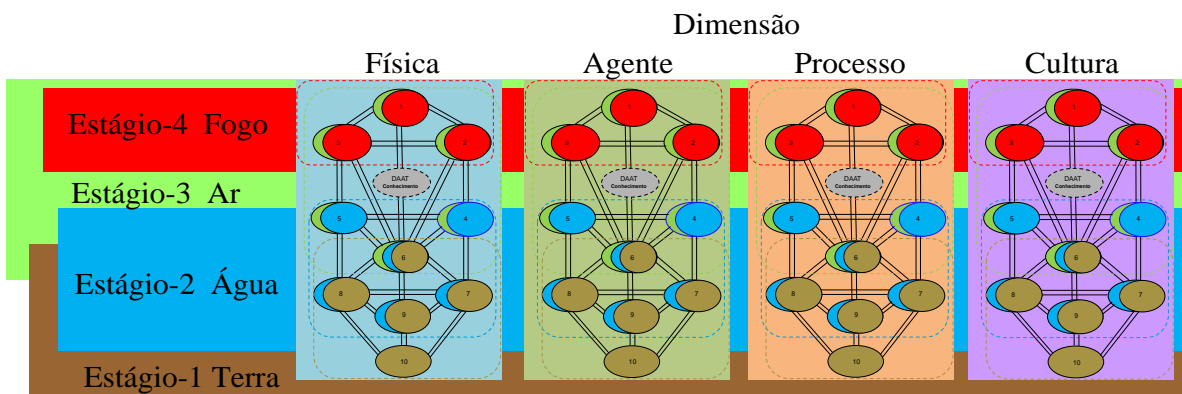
Dimensão

Física Agente Processo Cultura

Estágio-4 Fogo

Estágio-3 Ar

Estágio-2 Água

Estágio-1 Terra

1 3 2 DAAT Conhecimento 5 4 6 8 7 9 10

1 3 2 DAAT Conhecimento 5 4 6 8 7 9 10

1 3 2 DAAT Conhecimento 5 4 6 8 7 9 10

1 3 2 DAAT Conhecimento 5 4 6 8 7 9 10